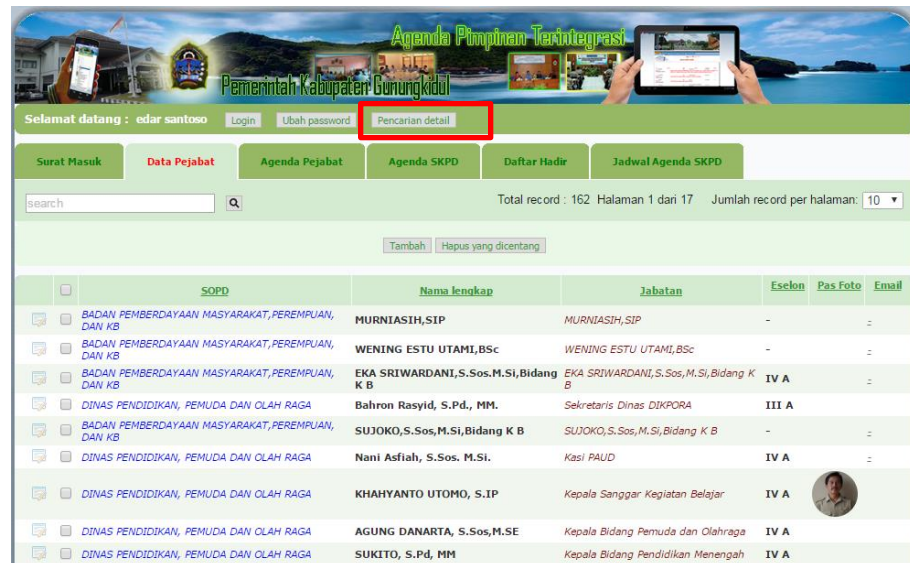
Agenda Pimpinan Terintegrasi

Pemerintah Kabupaten Gunungkidul

Selamat datang : edar santoso Login Ubah password Pencarian detail

Surat Masuk | Data Pejabat | Agenda Pejabat | Agenda SKPD | Daftar Hadir | Jadwal Agenda SKPD

search

Total record : 162 Halaman 1 dari 17 Jumlah record per halaman: 10

Tambah Hapus yang dicentang

| | | SOPD | Nama lengkap | Jabatan | Eselon | Pas Foto | Email |
|---|---|---|---|---|---|---|---|
| | | BADAN PEMBERDAYAAN MASYARAKAT,PEREMPUAN, DAN KB | MURNIASIH,SIP | MURNIASIH,SIP | - | | - |
| | | BADAN PEMBERDAYAAN MASYARAKAT,PEREMPUAN, DAN KB | WENING ESTU UTAMI,BSc | WENING ESTU UTAMI,BSc | - | | - |
| | | BADAN PEMBERDAYAAN MASYARAKAT,PEREMPUAN, DAN KB | EKA SRIWARDANI,S.Sos.M.Si,Bidang K B | EKA SRIWARDANI,S.Sos,M.Si,Bidang K B | IV A | | - |
| | | DINAS PENDIDIKAN, PEMUDA DAN OLAH RAGA | Bahron Rasyid, S.Pd., MM. | Sekretaris Dinas DIKPORA | III A | | |
| | | BADAN PEMBERDAYAAN MASYARAKAT,PEREMPUAN, DAN KB | SUJOKO,S.Sos,M.Si,Bidang K B | SUJOKO,S.Sos,M.Si,Bidang K B | - | | - |
| | | DINAS PENDIDIKAN, PEMUDA DAN OLAH RAGA | Nani Asfiah, S.Sos. M.Si. | Kasi PAUD | IV A | | - |
| | | DINAS PENDIDIKAN, PEMUDA DAN OLAH RAGA | KHAHYANTO UTOMO, S.IP | Kepala Sanggar Kegiatan Belajar | IV A | | |
| | | DINAS PENDIDIKAN, PEMUDA DAN OLAH RAGA | AGUNG DANARTA, S.Sos,M.SE | Kepala Bidang Pemuda dan Olahraga | IV A | | |
| | | DINAS PENDIDIKAN, PEMUDA DAN OLAH RAGA | SUKITO, S.Pd, MM | Kepala Bidang Pendidikan Menengah | IV A | | |